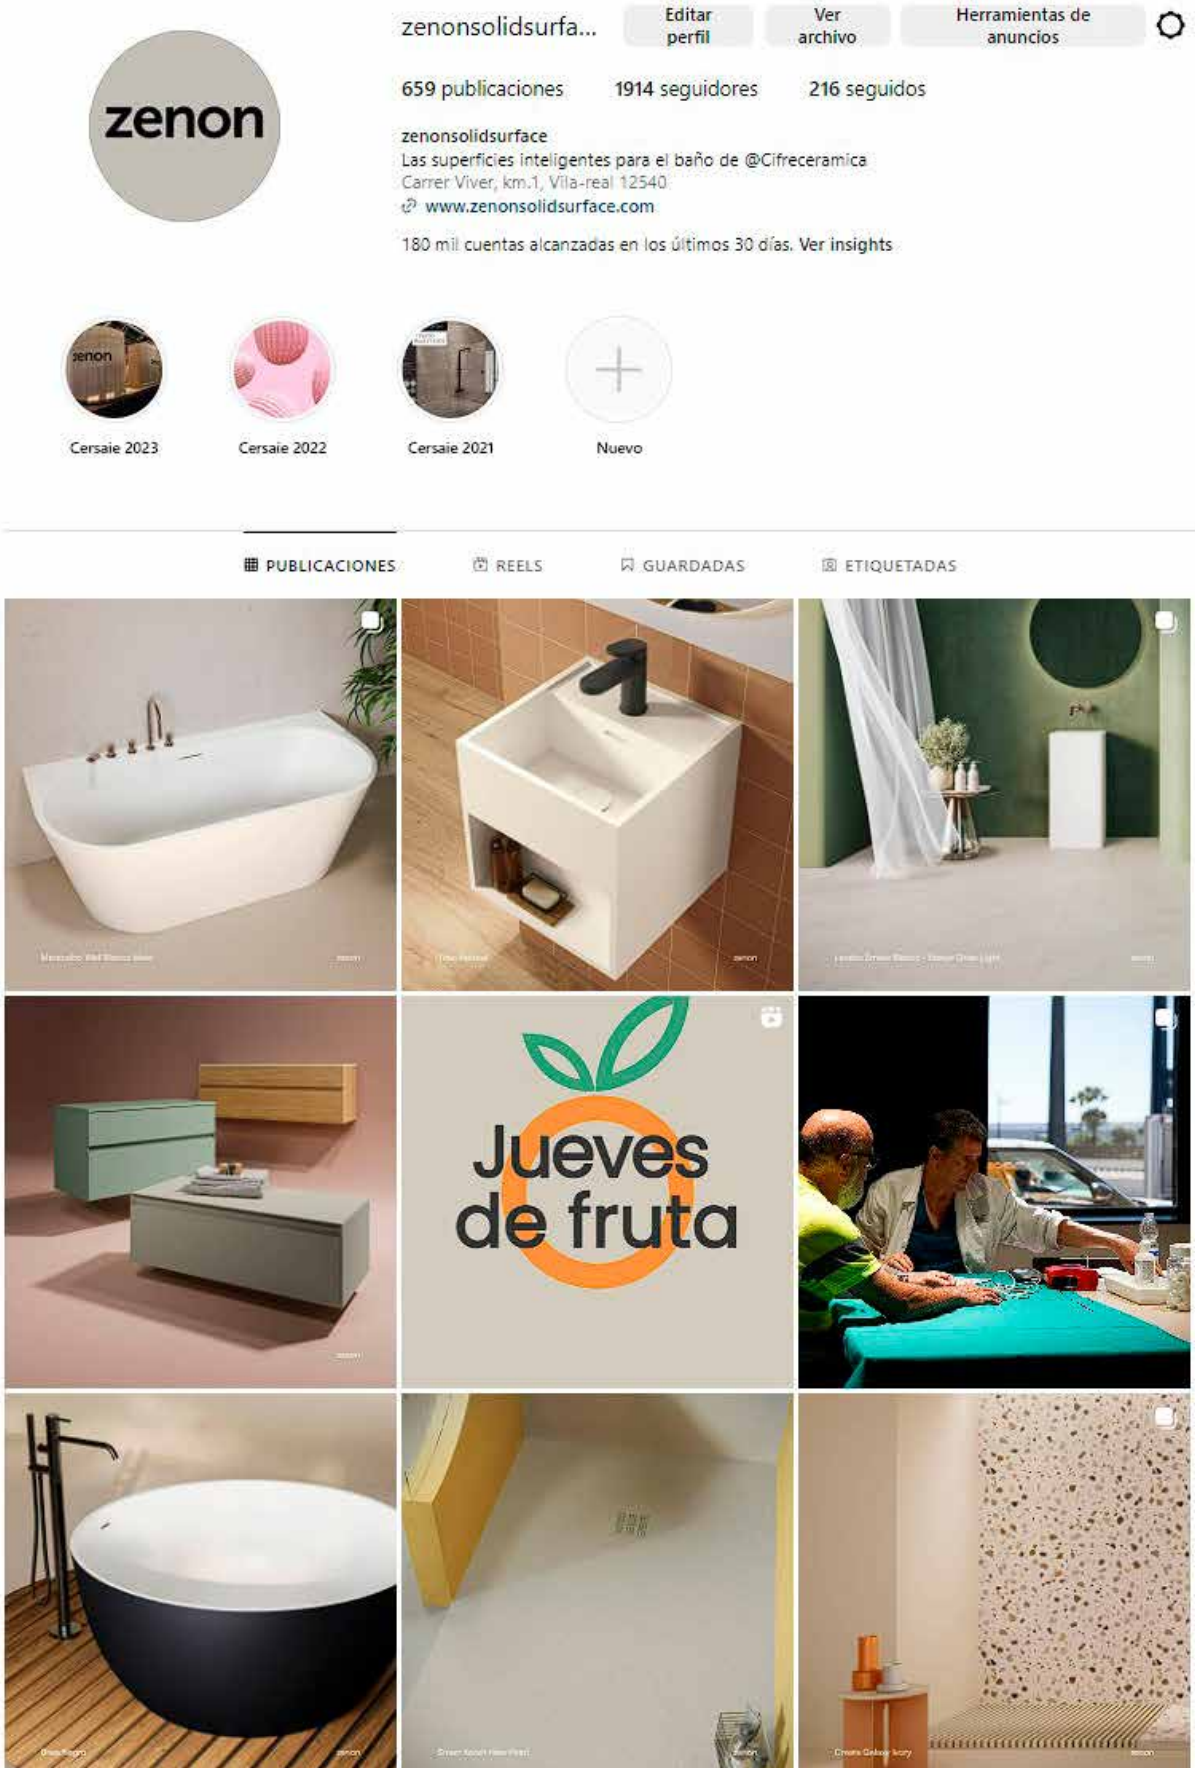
zenon

zenonsolidsurfa... Editar perfil Ver archivo Herramientas de anuncios

659 publicaciones 1914 seguidores 216 seguidos

zenonsolidsurface
Las superficies inteligentes para el baño de @Cifreceramica
Carrer Viver, km.1, Vila-real 12540
www.zenonsolidsurface.com

180 mil cuentas alcanzadas en los últimos 30 días. Ver insights

Cersaie 2023 Cersaie 2022 Cersaie 2021 Nuevo

PUBLICACIONES REELS GUARDADAS ETIQUETADAS

zenon

zenon

zenon

zenon

Jueves de fruta

zenon

zenon

zenon